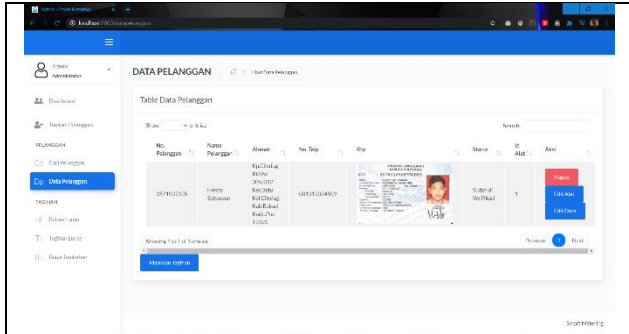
Admin - Tirta Bersatu
localhost:8000/data-pelanggan

Admin
Administrator

Dashboard

Tambah Pelanggan

PELANGGAN

Cari Pelanggan

Data Pelanggan

TAGIHAN

Bulan Lunas

Tagihan Lunas

Biaya Tambahan

DATA PELANGGAN

Data Pelanggan

Table Data Pelanggan

Show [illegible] entries

Search:

| No. Pelanggan | Nama Pelanggan | Alamat | No Telp | Ktp | Status | Jl Alat | Aksi |
|---|---|---|---|---|---|---|---|
| 3579107135 | Hendy Setyawan | Kp.Cilaku RT/RW 30b/002 Kec.Setu Kel.Cibeleng Kab.Bekasi Kab.Jl.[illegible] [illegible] | 089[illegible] | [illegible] | Sudah di Verifikasi | 1 | Hapus Edit Alat Edit Data |

Showing 1 to 1 of 1 entries

Previous 1 Next

Masukan tagihan

Smart Meter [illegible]